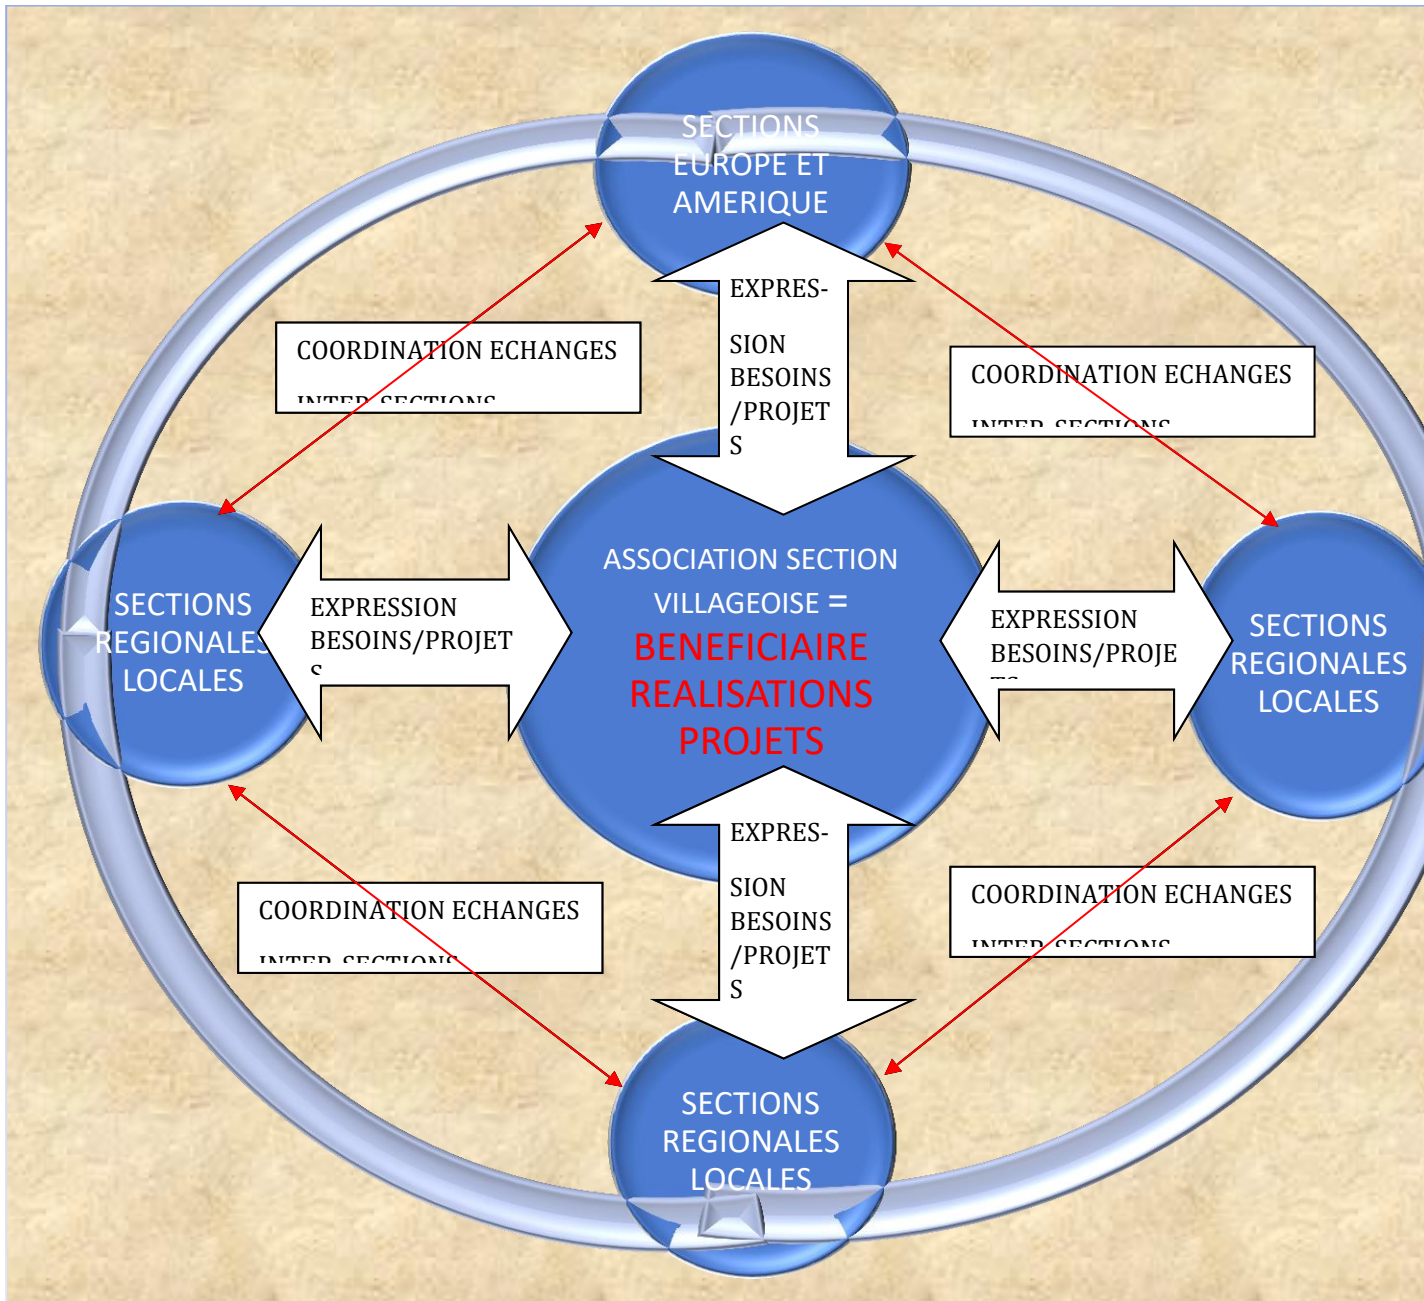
SECTIONS EUROPE ET AMERIQUE

EXPRES-

SION BESOINS /PROJET S

COORDINATION ECHANGES

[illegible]

COORDINATION ECHANGES

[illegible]

SECTIONS REGIONALES LOCALES

EXPRESSION BESOINS/PROJET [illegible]

ASSOCIATION SECTION VILLAGEOISE =

BENEFICIAIRE REALISATIONS PROJETS

EXPRESSION BESOINS/PROJE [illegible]

SECTIONS REGIONALES LOCALES

EXPRES-

SION BESOINS /PROJET S

COORDINATION ECHANGES

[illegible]

COORDINATION ECHANGES

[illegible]

SECTIONS REGIONALES LOCALES